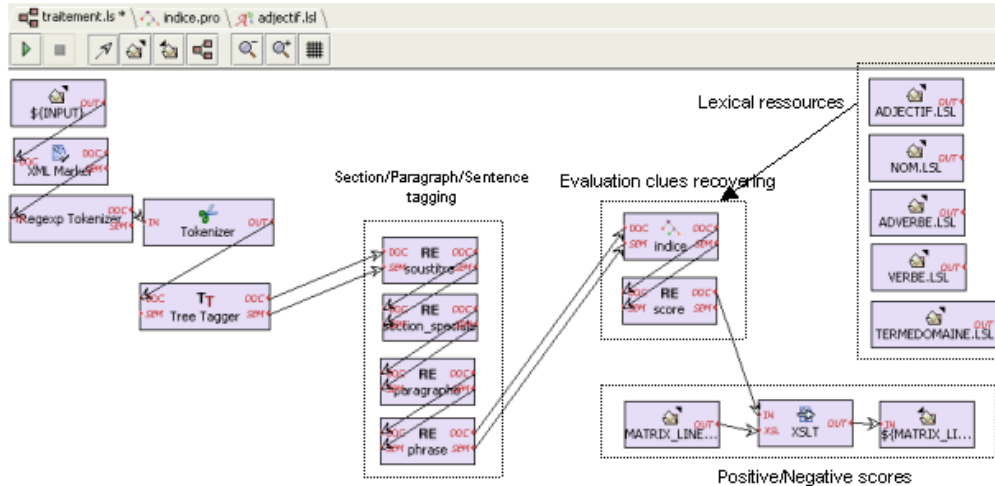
traitement.ls * indice.pro adjectif.lsl

${INPUT} OUT

DOC XML Marker DOC SEM

Regexp Tokenizer DOC SEM

IN Tokenizer OUT

TT Tree Tagger DOC SEM

Section/Paragraph/Sentence tagging

RE soustitre DOC SEM

RE section_speciale DOC SEM

RE paragraphe DOC SEM

RE phrase DOC SEM

Evaluation clues recovering

DOC indice DOC SEM

RE score DOC SEM

Lexical ressources

ADJECTIF.LSL OUT

NOM.LSL OUT

ADVERBE.LSL OUT

VERBE.LSL OUT

TERMEDOMAINE.LSL OUT

MATRIX_LINE... OUT

IN XSL XSLT OUT

${MATRIX_LI...

Positive/Negative scores